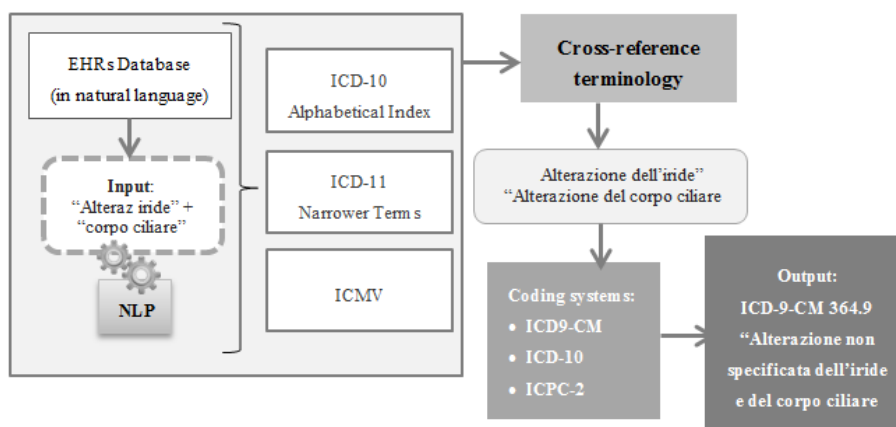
EHRs Database
(in natural language)

Input:
"Alteraz iride" +
"corpo ciliare"

NLP

ICD-10
Alphabetical Index

ICD-11
Narrower Terms

ICMV

Cross-reference terminology

Alterazione dell'iride"
"Alterazione del corpo ciliare

Coding systems:
• ICD9-CM
• ICD-10
• ICPC-2

Output:
ICD-9-CM 364.9
"Alterazione non specificata dell'iride e del corpo ciliare